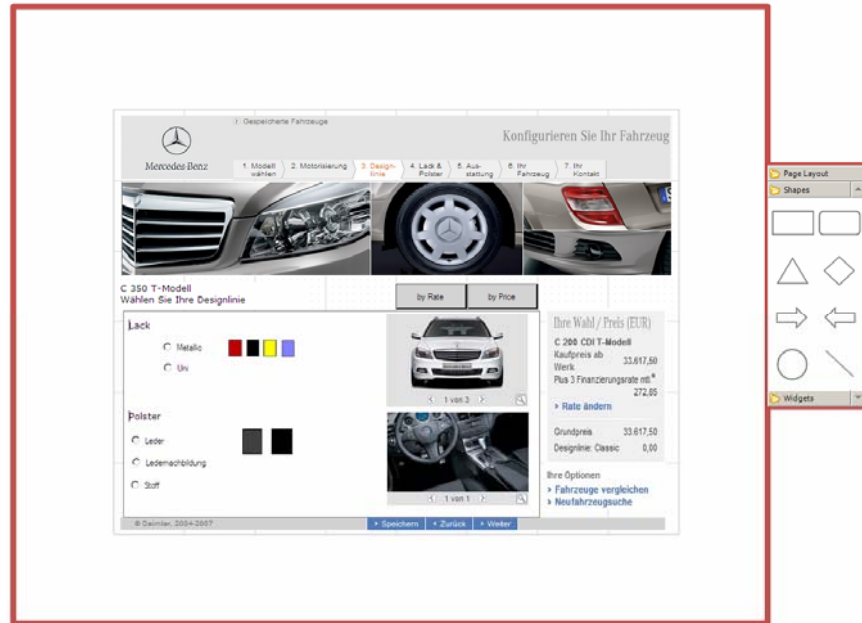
Gespeicherte Fahrzeuge

Mercedes-Benz

Konfigurieren Sie Ihr Fahrzeug

1. Modell wählen
2. Motorisierung
3. Designlinie
4. Lack & Polster
5. Ausstattung
6. Ihr Fahrzeug
7. Ihr Kontakt

C 350 T-Modell
Wählen Sie Ihre Designlinie

by Rate
by Price

Lack

Metallic
Uni

Polster

Leder
Ledernachbildung
Stoff

1 von 3

1 von 1

Ihre Wahl / Preis (EUR)

C 200 CDI T-Modell
Kaufpreis ab Werk 33.617,50
Plus 3 Finanzierungsrate mtl.* 272,85

Rate ändern

Grundpreis 33.617,50
Designlinie: Classic 0,00

Ihre Optionen
Fahrzeuge vergleichen
Neufahrzeugsuche

© Daimler, 2004-2007

Speichern
Zurück
Weiter

Page Layout
Shapes
Widgets